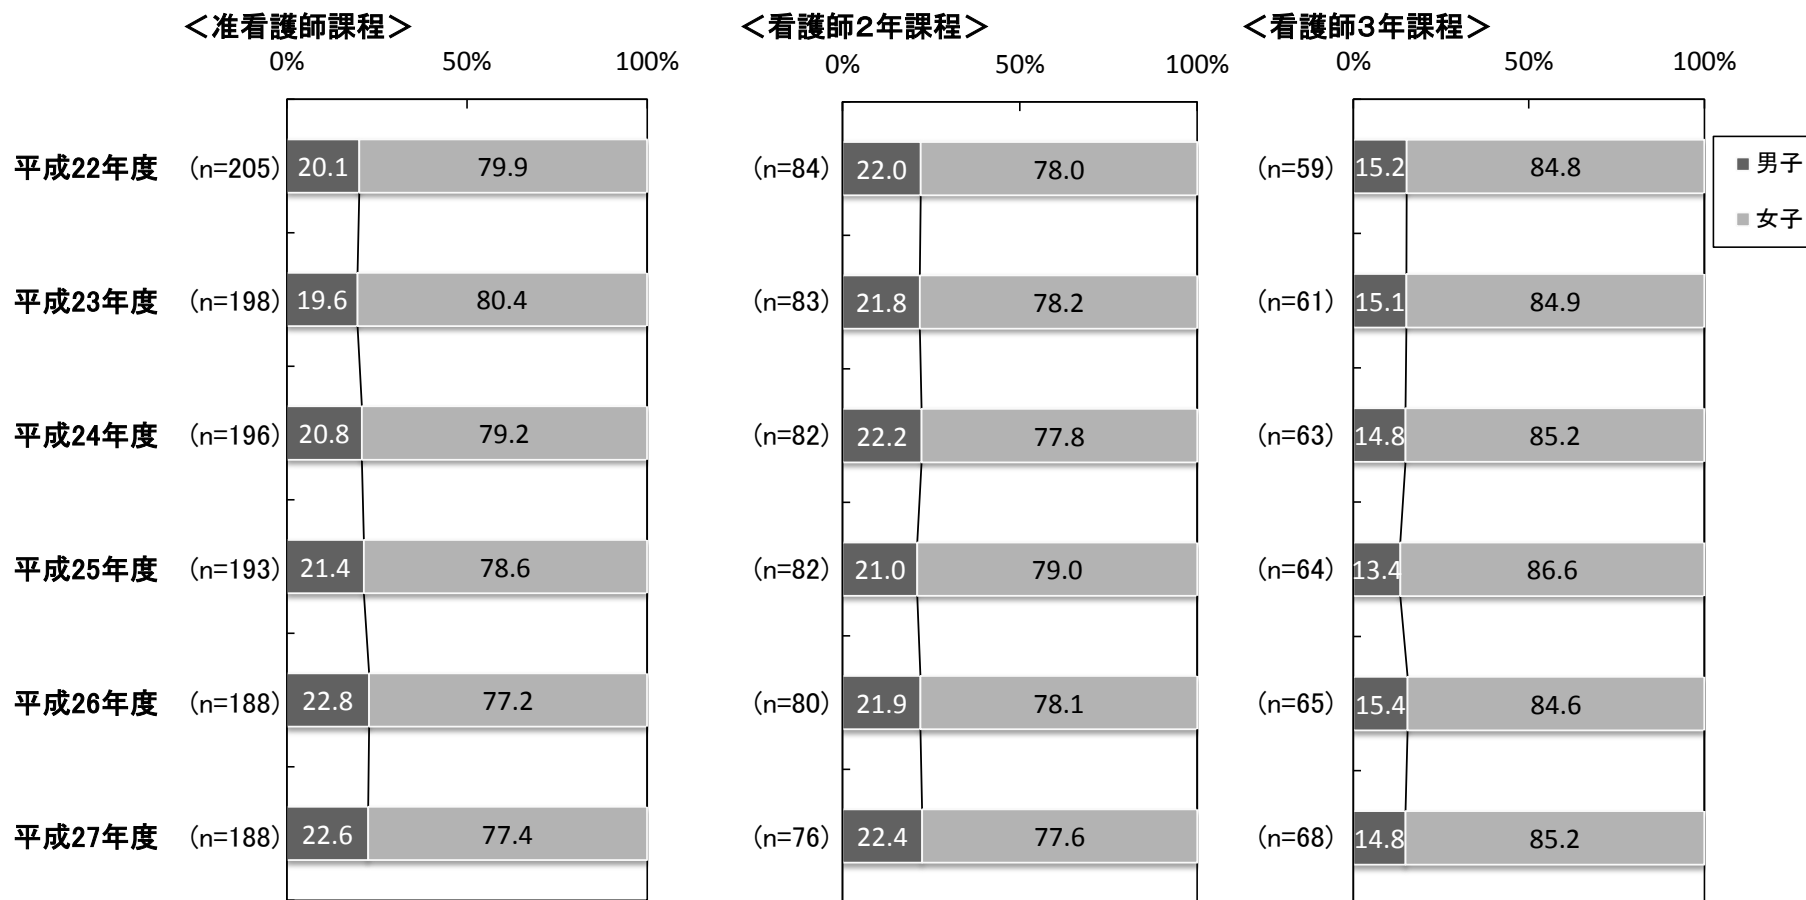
＜准看護師課程＞

0% 50% 100%

| | | 男子 | 女子 |
|---|---|---|---|
| 平成22年度 | (n=205) | 20.1 | 79.9 |
| 平成23年度 | (n=198) | 19.6 | 80.4 |
| 平成24年度 | (n=196) | 20.8 | 79.2 |
| 平成25年度 | (n=193) | 21.4 | 78.6 |
| 平成26年度 | (n=188) | 22.8 | 77.2 |
| 平成27年度 | (n=188) | 22.6 | 77.4 |

＜看護師2年課程＞

0% 50% 100%

| | 男子 | 女子 |
|---|---|---|
| (n=84) | 22.0 | 78.0 |
| (n=83) | 21.8 | 78.2 |
| (n=82) | 22.2 | 77.8 |
| (n=82) | 21.0 | 79.0 |
| (n=80) | 21.9 | 78.1 |
| (n=76) | 22.4 | 77.6 |

＜看護師3年課程＞

0% 50% 100%

| | 男子 | 女子 |
|---|---|---|
| (n=59) | 15.2 | 84.8 |
| (n=61) | 15.1 | 84.9 |
| (n=63) | 14.8 | 85.2 |
| (n=64) | 13.4 | 86.6 |
| (n=65) | 15.4 | 84.6 |
| (n=68) | 14.8 | 85.2 |

■男子
■女子